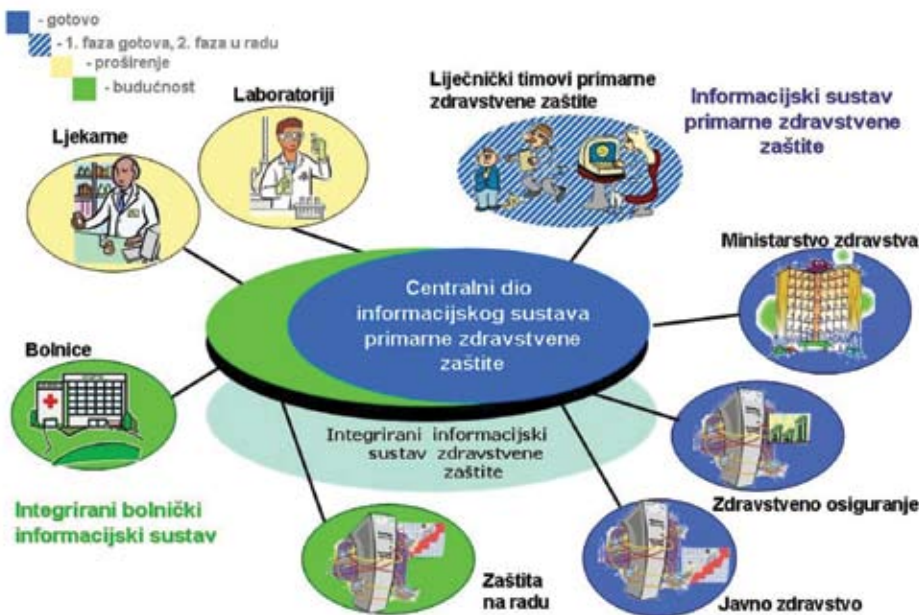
- gotovo
- 1. faza gotova, 2. faza u radu
- proširenje
- budućnost

Laboratoriji

Liječnički timovi primarne zdravstvene zaštite

Informacijski sustav primarne zdravstvene zaštite

Ljekarne

Ministarstvo zdravstva

Centralni dio informacijskog sustava primarne zdravstvene zaštite

Bolnice

Integrirani informacijski sustav zdravstvene zaštite

Zdravstveno osiguranje

Integrirani bolnički informacijski sustav

Zaštita na radu

Javno zdravstvo